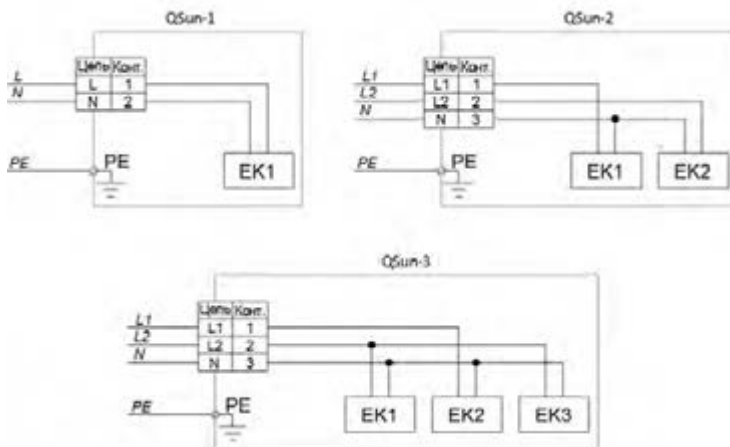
QSun-1

| Цепь | Конт. |
|---|---|
| L | 1 |
| N | 2 |

L
N
PE
PE
EK1

QSun-2

| Цепь | Конт. |
|---|---|
| L1 | 1 |
| L2 | 2 |
| N | 3 |

L1
L2
N
PE
PE
EK1
EK2

QSun-3

| Цепь | Конт. |
|---|---|
| L1 | 1 |
| L2 | 2 |
| N | 3 |

L1
L2
N
PE
PE
EK1
EK2
EK3